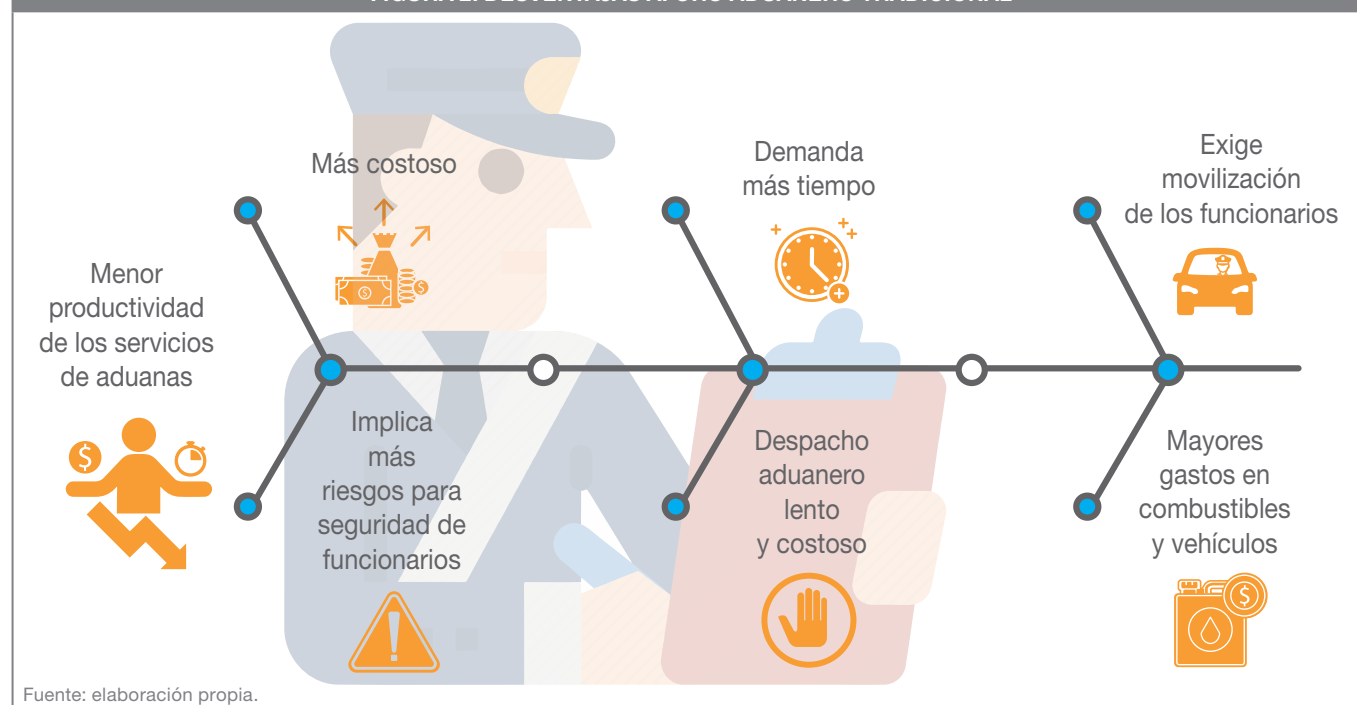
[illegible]

Más costoso

Demanda más tiempo

Exige movilización de los funcionarios

Menor productividad de los servicios de aduanas

Implica más riesgos para seguridad de funcionarios

Despacho aduanero lento y costoso

Mayores gastos en combustibles y vehículos

Fuente: elaboración propia.